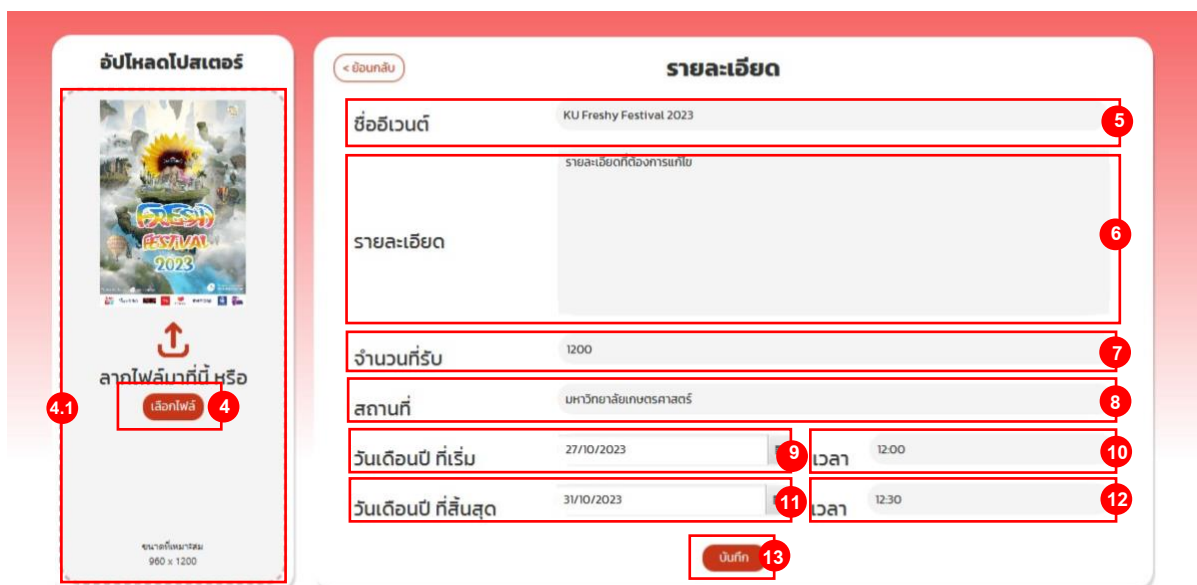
อัปโหลดโปสเตอร์

FRESHY FESTIVAL 2023

ลากไฟล์มาที่นี่ หรือ

เลือกไฟล์

4

4.1

ขนาดที่เหมาะสม
960 x 1200

< ย้อนกลับ

รายละเอียด

ชื่ออีเวนต์ KU Freshy Festival 2023

5

รายละเอียด รายละเอียดที่ต้องการแก้ไข

6

จำนวนที่รับ 1200

7

สถานที่ มหาวิทยาลัยเกษตรศาสตร์

8

วันเดือนปี ที่เริ่ม 27/10/2023

9

เวลา 12:00

10

วันเดือนปี ที่สิ้นสุด 31/10/2023

11

เวลา 12:30

12

บันทึก

13